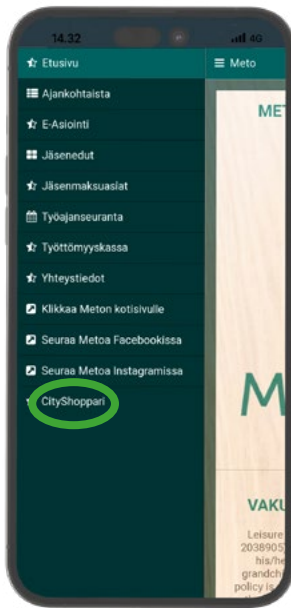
14.32 4G

Etusivu
Ajankohtaista
E-Asiointi
Jäsenedut
Jäsenmaksuasiat
Työajanseuranta
Työttömyyskassa
Yhteystiedot
Klikkaa Meton kotisivulle
Seuraa Metoa Facebookissa
Seuraa Metoa Instagramissa
CityShoppari

Meto

MET

M

VAKU
Leisure
2038905
his/he
grandch
policy is